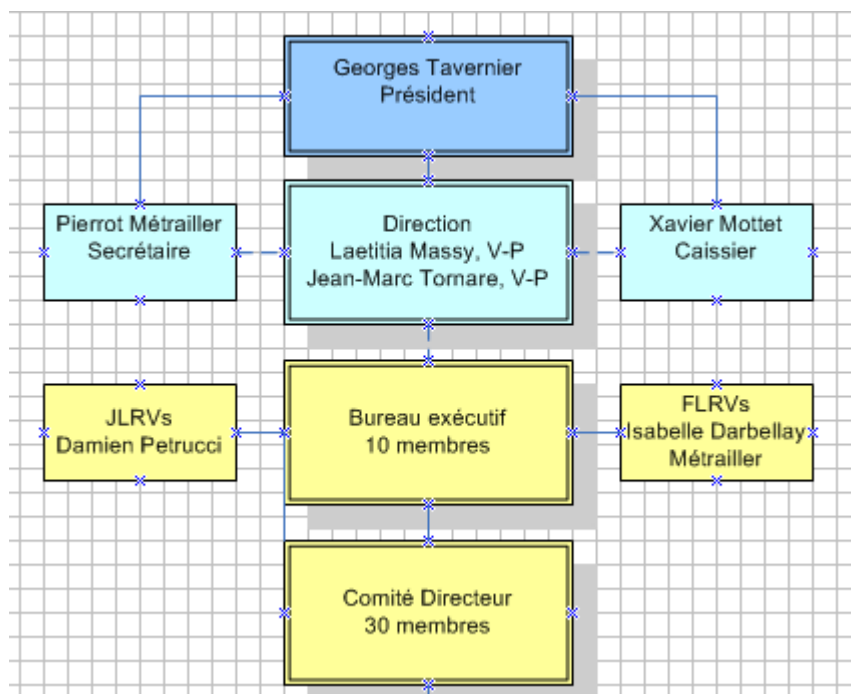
Georges Tavernier
Président

Pierrot Métrailler
Secrétaire

Direction
Laetitia Massy, V-P
Jean-Marc Tornare, V-P

Xavier Mottet
Caissier

JLRVs
Damien Petrucci

Bureau exécutif
10 membres

FLRVs
Isabelle Darbellay
Métrailler

Comité Directeur
30 membres